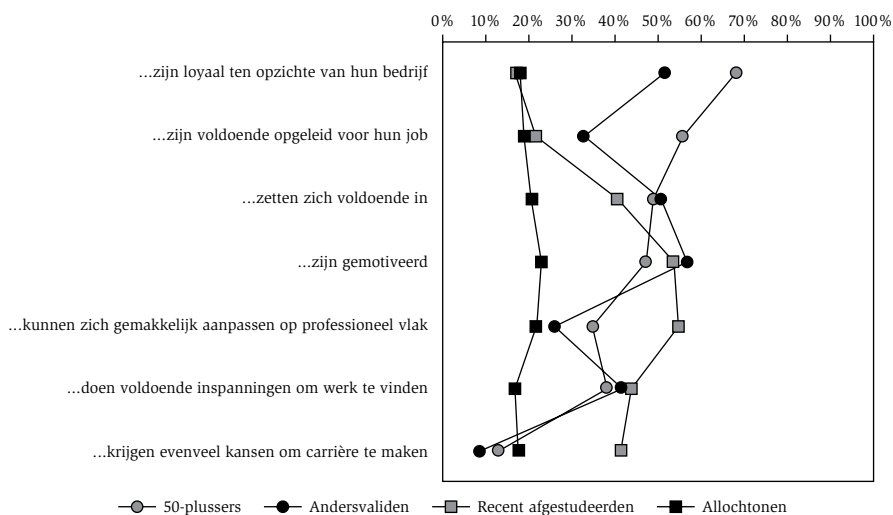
0% 10% 20% 30% 40% 50% 60% 70% 80% 90% 100%

...zijn loyaal ten opzichte van hun bedrijf

...zijn voldoende opgeleid voor hun job

...zetten zich voldoende in

...zijn gemotiveerd

...kunnen zich gemakkelijk aanpassen op professioneel vlak

...doen voldoende inspanningen om werk te vinden

...krijgen evenveel kansen om carrière te maken

50-plussers Andersvaliden Recent afgestudeerden Allochtonen